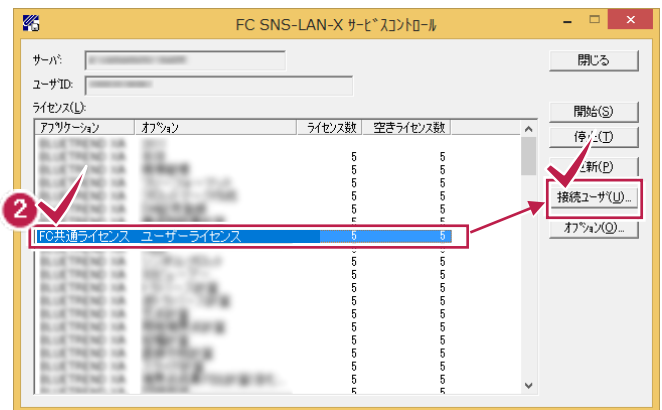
FC SNS-LAN-X ｻｰﾋﾞｽｺﾝﾄﾛｰﾙ

ｻｰﾊﾞ: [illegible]

ﾕｰｻﾞID: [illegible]

ﾗｲｾﾝｽ(L):

| ｱﾌﾟﾘｹｰｼｮﾝ | ｵﾌﾟｼｮﾝ | ﾗｲｾﾝｽ数 | 空きﾗｲｾﾝｽ数 |
|---|---|---|---|
| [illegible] | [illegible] | 5 | 5 |
| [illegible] | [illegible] | 5 | 5 |
| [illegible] | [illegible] | 5 | 5 |
| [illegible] | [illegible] | 5 | 5 |
| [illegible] | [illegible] | 5 | 5 |
| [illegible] | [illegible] | 5 | 5 |
| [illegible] | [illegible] | 5 | 5 |
| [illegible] | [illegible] | 5 | 5 |
| FC共通ライセンス | ユーザーライセンス | 5 | 5 |
| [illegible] | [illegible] | 5 | 5 |
| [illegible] | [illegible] | 5 | 5 |
| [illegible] | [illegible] | 5 | 5 |
| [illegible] | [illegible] | 5 | 5 |
| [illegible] | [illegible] | 5 | 5 |
| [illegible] | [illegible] | 5 | 5 |
| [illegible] | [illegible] | 5 | 5 |
| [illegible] | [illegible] | 5 | 5 |
| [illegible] | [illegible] | 5 | 5 |
| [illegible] | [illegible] | 5 | 5 |
| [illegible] | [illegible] | 5 | 5 |
| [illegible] | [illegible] | 5 | 5 |

閉じる

開始(S)

停止(T)

更新(P)

接続ﾕｰｻﾞ(U)...

ｵﾌﾟｼｮﾝ(O)...

2